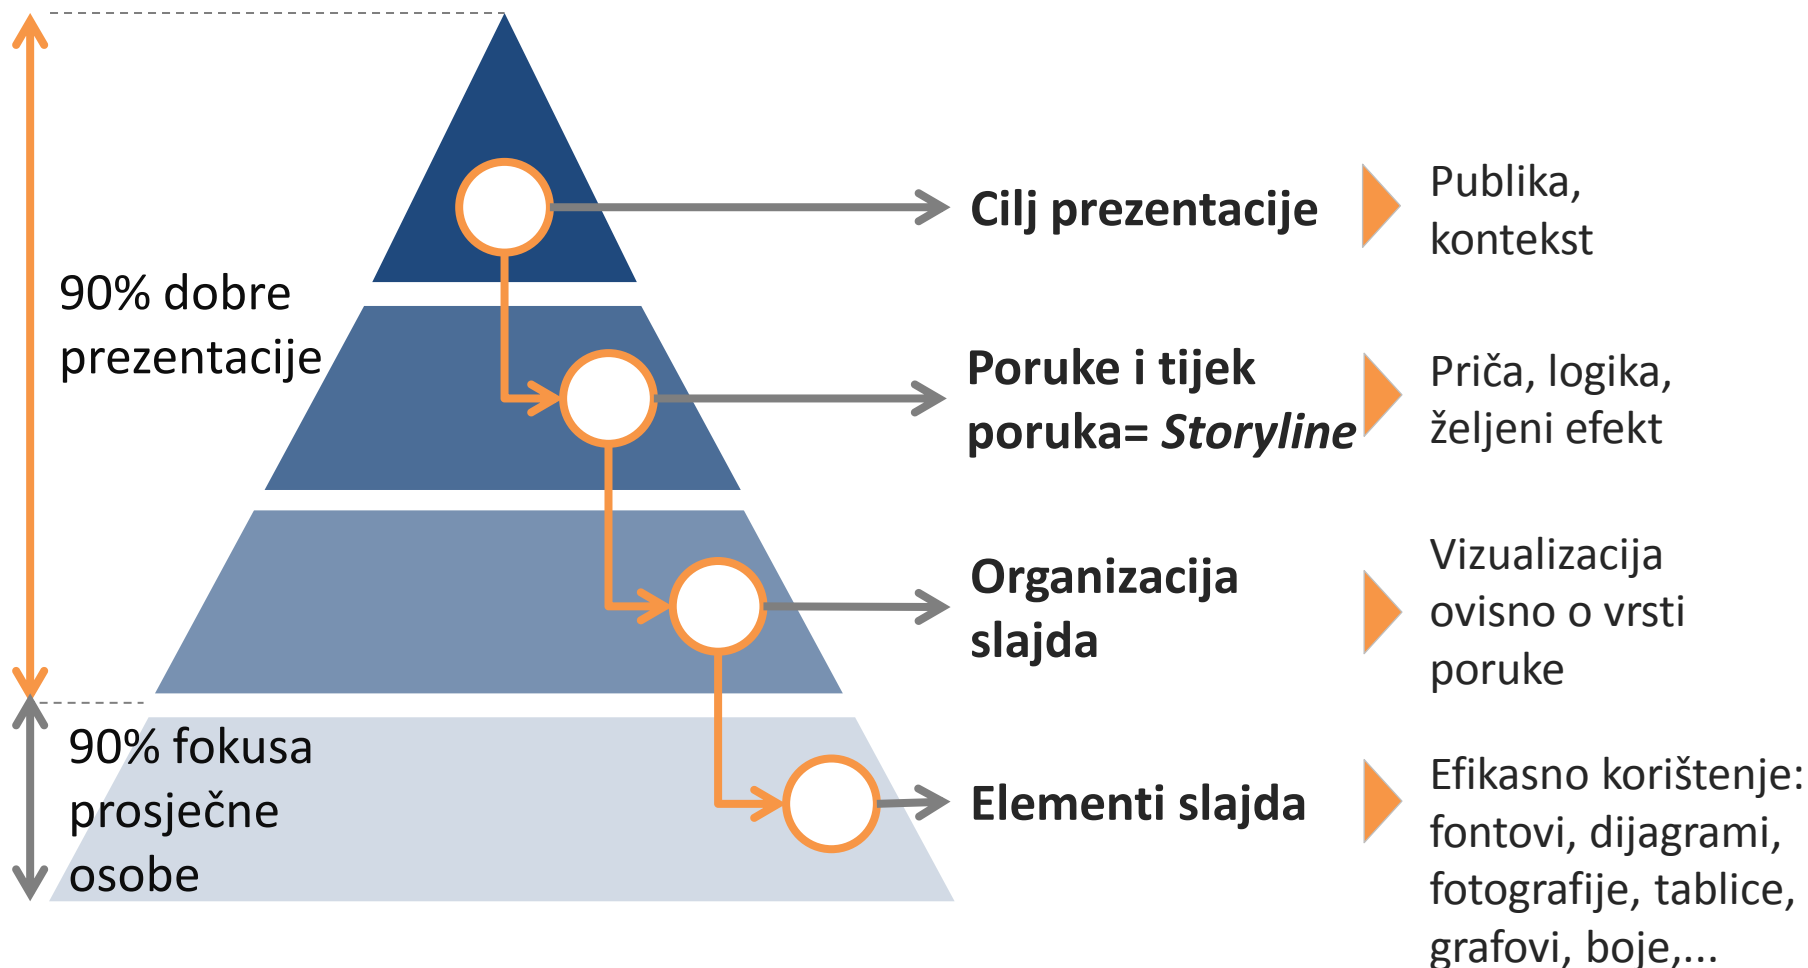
90% dobre prezentacije

90% fokusa prosječne osobe

Cilj prezentacije

Publika, kontekst

Poruke i tijek poruka= *Storyline*

Priča, logika, željeni efekt

Organizacija slajda

Vizualizacija ovisno o vrsti poruke

Elementi slajda

Efikasno korištenje: fontovi, dijagrami, fotografije, tablice, grafovi, boje,...